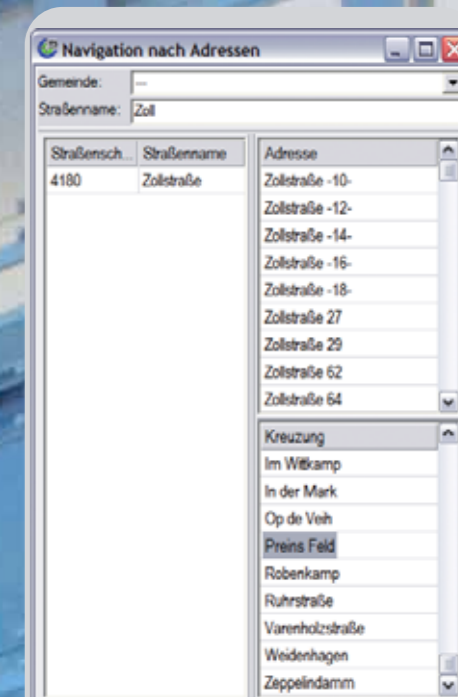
Navigation nach Adressen

Gemeinde: ---

Straßenname: Zoll

| Straßensch... | Straßenname |
|---|---|
| 4180 | Zollstraße |

| Adresse |
|---|
| Zollstraße -10- |
| Zollstraße -12- |
| Zollstraße -14- |
| Zollstraße -16- |
| Zollstraße -18- |
| Zollstraße 27 |
| Zollstraße 29 |
| Zollstraße 62 |
| Zollstraße 64 |

| Kreuzung |
|---|
| Im Wittkamp |
| In der Mark |
| Op de Veih |
| Preins Feld |
| Robenkamp |
| Ruhrstraße |
| Varenholzstraße |
| Weidenhagen |
| Zeppelindamm |